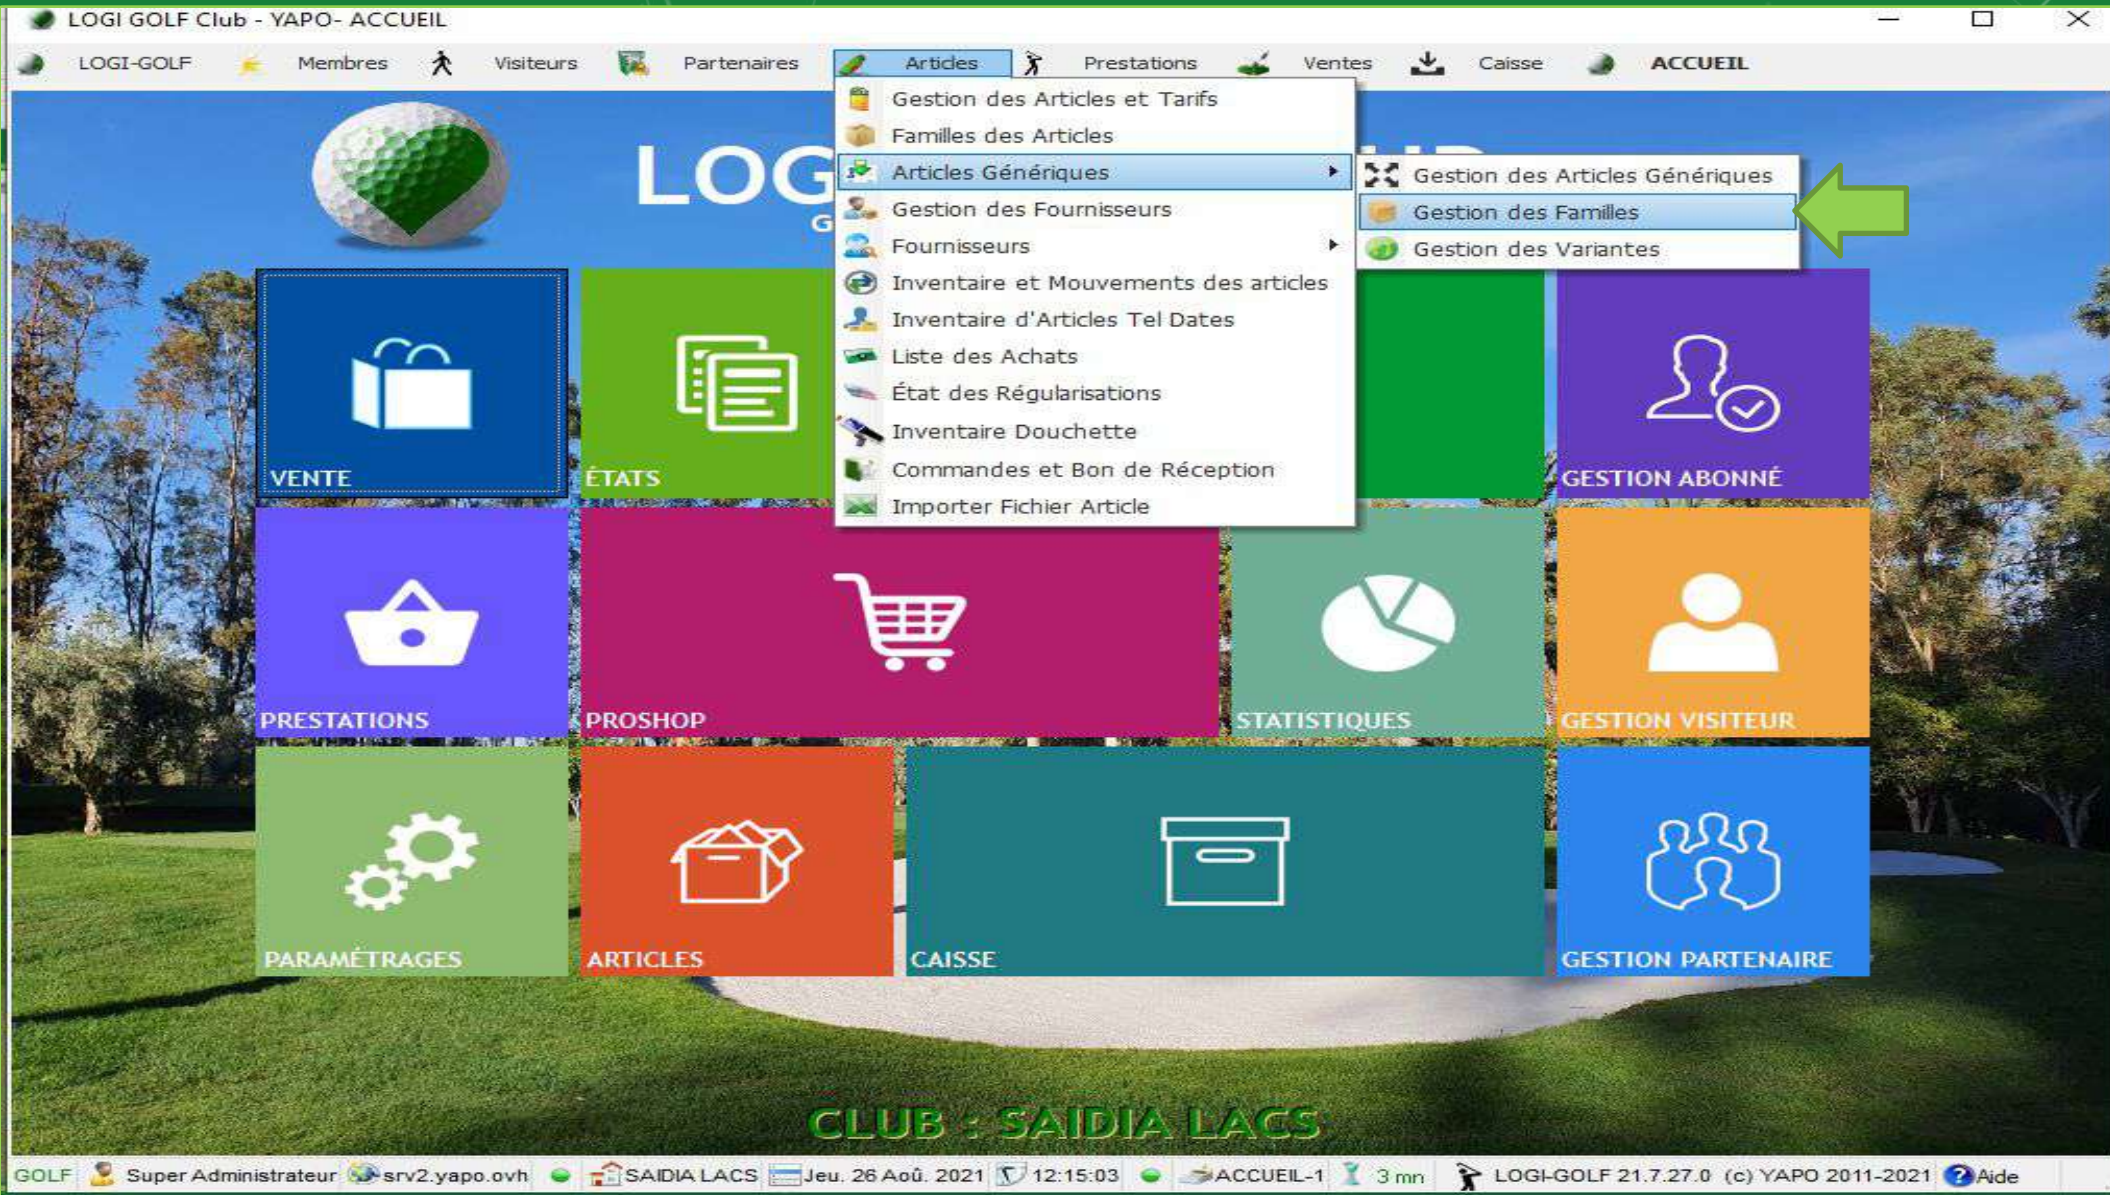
LOGI GOLF Club - YAPO- ACCUEIL

LOGI-GOLF Membres Visiteurs Partenaires Articles Prestations Ventes Caisse ACCUEIL

Gestion des Articles et Tarifs
Familles des Articles
Articles Génériques
Gestion des Fournisseurs
Fournisseurs
Inventaire et Mouvements des articles
Inventaire d'Articles Tel Dates
Liste des Achats
État des Régularisations
Inventaire Douchette
Commandes et Bon de Réception
Importer Fichier Article

Gestion des Articles Génériques
Gestion des Familles
Gestion des Variantes

LOG
G

VENTE
ÉTATS
GESTION ABONNÉ
PRESTATIONS
PROSHOP
STATISTIQUES
GESTION VISITEUR
PARAMÉTRAGES
ARTICLES
CAISSE
GESTION PARTENAIRE

CLUB : SAIDIA LACS

GOLF Super Administrateur srv2.yapo.ovh SAIDIA LACS Jeu. 26 Aoû. 2021 12:15:03 ACCUEIL-1 3 mn LOGI-GOLF 21.7.27.0 (c) YAPO 2011-2021 Aide